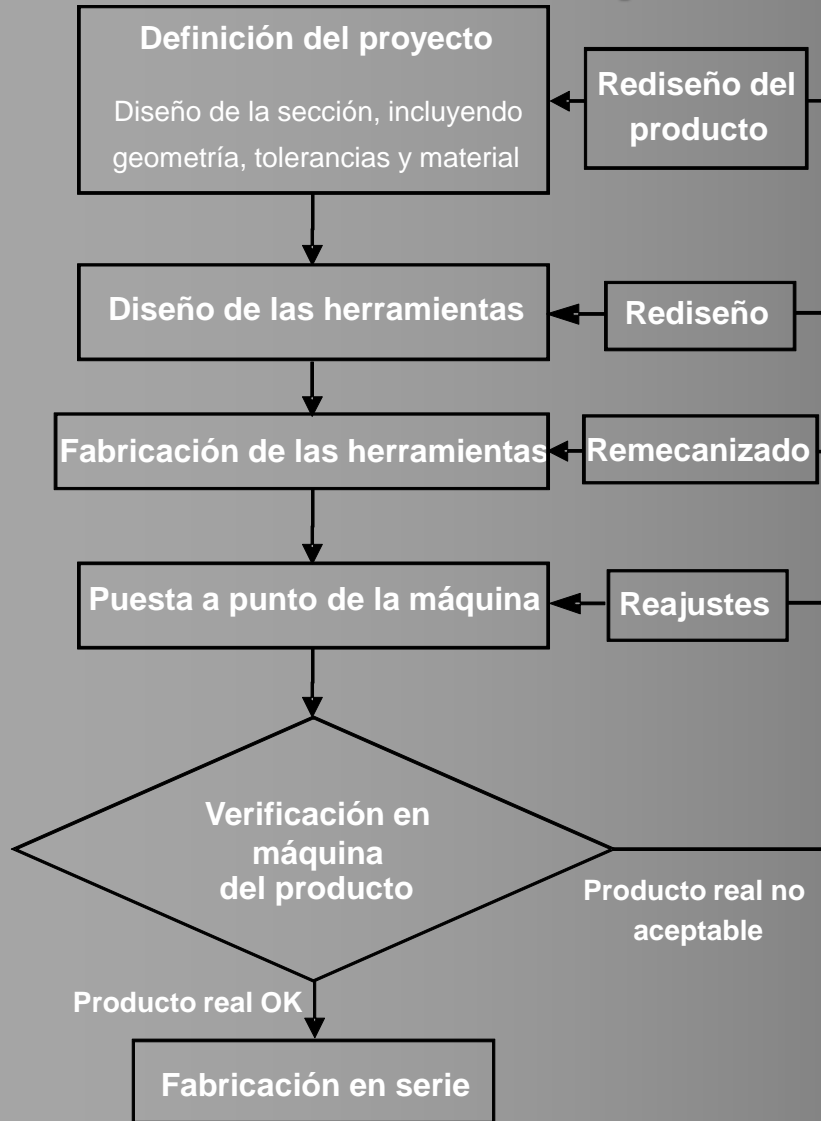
Definición del proyecto

Diseño de la sección, incluyendo geometría, tolerancias y material

Rediseño del producto

Diseño de las herramientas

Rediseño

Fabricación de las herramientas

Remecanizado

Puesta a punto de la máquina

Reajustes

Verificación en máquina del producto

Producto real no aceptable

Producto real OK

Fabricación en serie